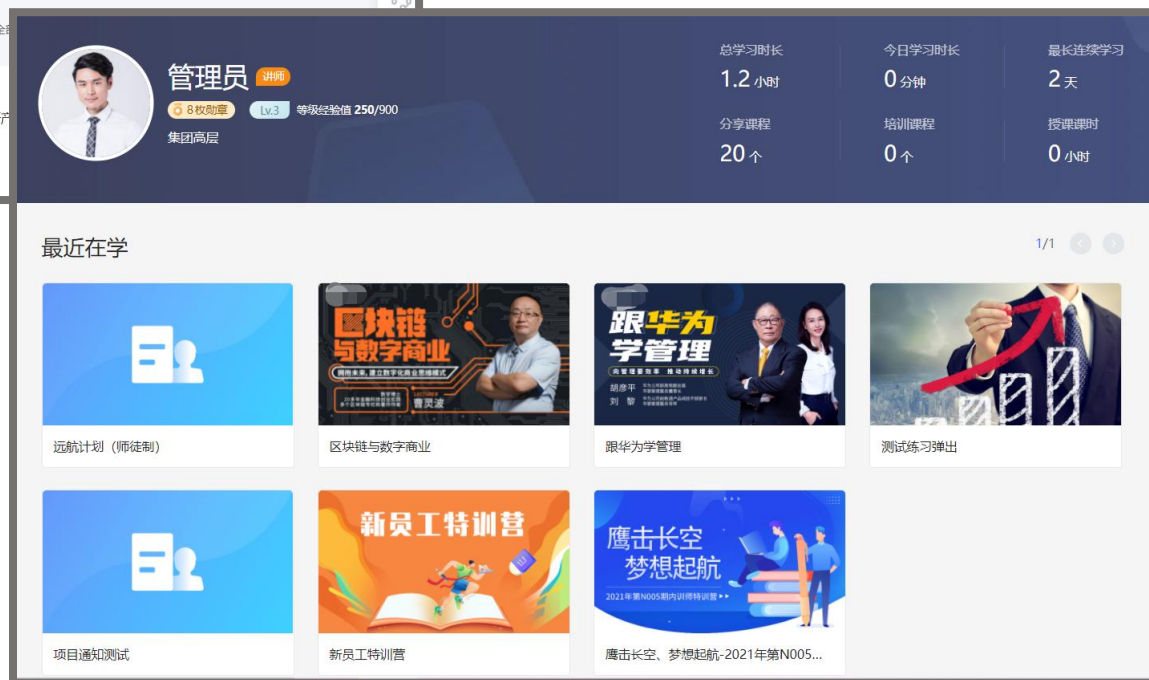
管理员 讲师
8枚勋章 Lv.3 等级经验值 250/900
集团高层

总学习时长
1.2 小时
今日学习时长
0 分钟
最长连续学习
2 天
分享课程
20 个
培训课程
0 个
授课课时
0 小时

最近在学
1/1

远航计划（师徒制）

区块链与数字商业
拥抱未来，建立数字化商业思维模式
曹灵渡

区块链与数字商业

跟华为学管理
向管理要效率 推动持续增长
胡彦平
刘智

跟华为学管理

测试练习弹出

项目通知测试

新员工特训营

新员工特训营

鹰击长空
梦想起航
2021年第N005期内训师特训营

鹰击长空、梦想起航-2021年第N005...